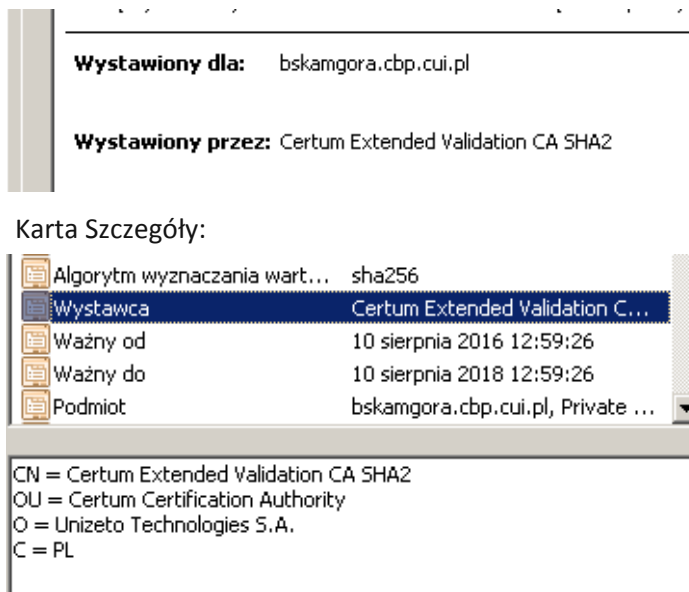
Wystawiony dla: bskamgora.cbp.cui.pl

Wystawiony przez: Certum Extended Validation CA SHA2

Karta Szczegóły:

| | |
|---|---|
| Algorytm wyznaczania wart... | sha256 |
| Wystawca | Certum Extended Validation C... |
| Ważny od | 10 sierpnia 2016 12:59:26 |
| Ważny do | 10 sierpnia 2018 12:59:26 |
| Podmiot | bskamgora.cbp.cui.pl, Private ... |

CN = Certum Extended Validation CA SHA2
OU = Certum Certification Authority
O = Unizeto Technologies S.A.
C = PL